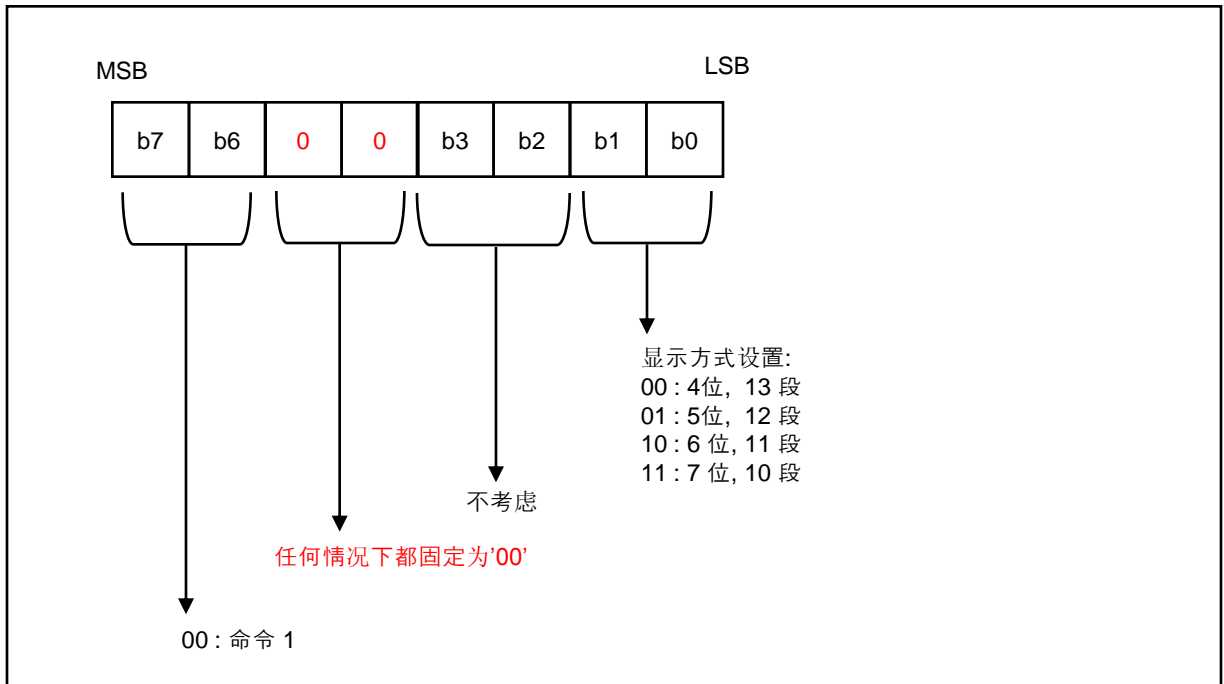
MSB

LSB

| b7 | b6 | 0 | 0 | b3 | b2 | b1 | b0 |
|---|---|---|---|---|---|---|---|

显示方式设置:
00 : 4位, 13 段
01 : 5位, 12 段
10 : 6 位, 11 段
11 : 7 位, 10 段

不考虑

任何情况下都固定为'00'

00 : 命令 1